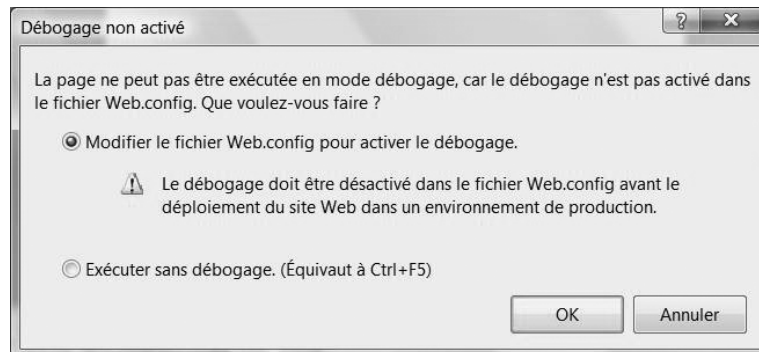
Débogage non activé

?

La page ne peut pas être exécutée en mode débogage, car le débogage n'est pas activé dans le fichier Web.config. Que voulez-vous faire ?

Modifier le fichier Web.config pour activer le débogage.

Le débogage doit être désactivé dans le fichier Web.config avant le déploiement du site Web dans un environnement de production.

Exécuter sans débogage. (Équivaut à Ctrl+F5)

OK

Annuler